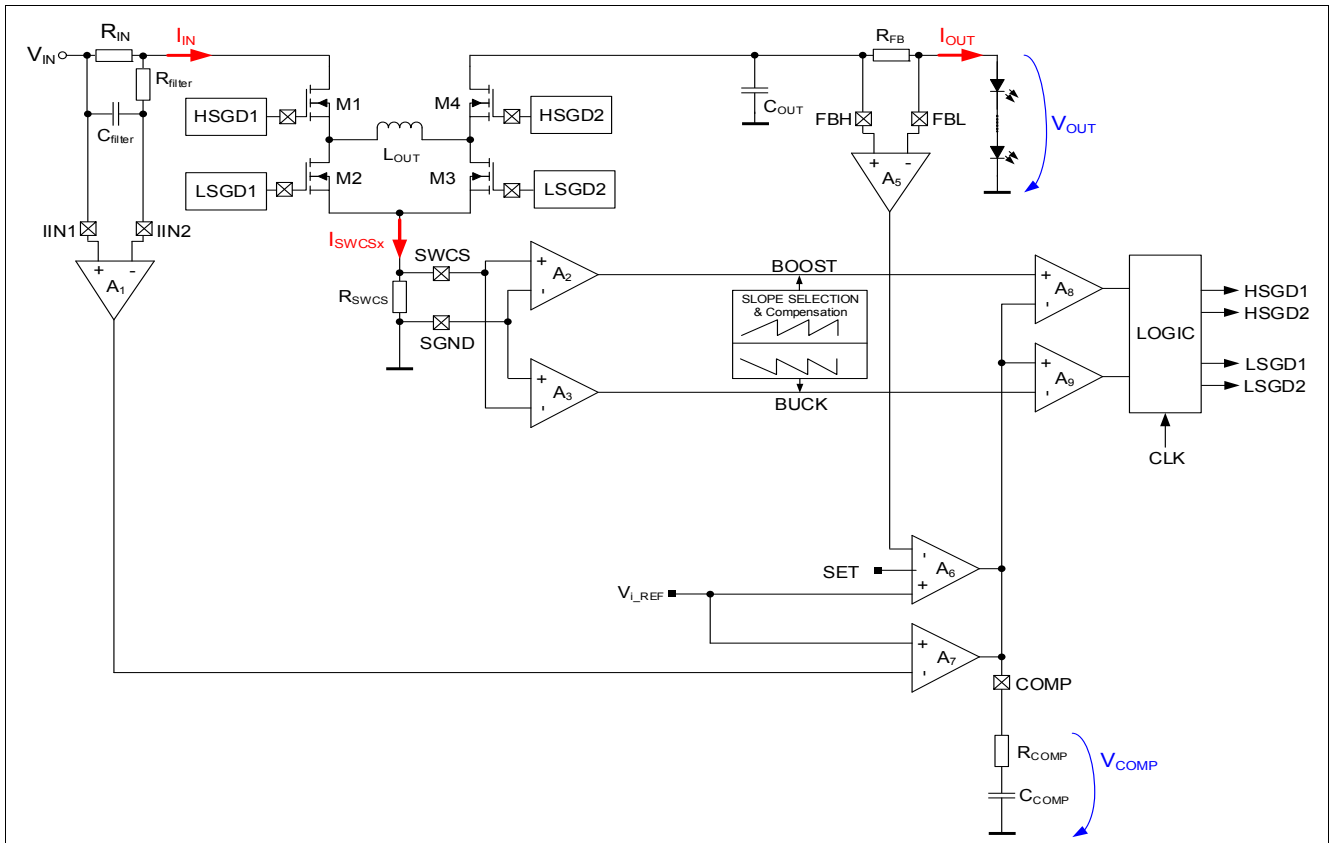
$V_{IN}$ $R_{IN}$ $I_{IN}$ $R_{filter}$ $C_{filter}$

HSGD1 M1 $L_{OUT}$ M4 HSGD2

LSGD1 M2 M3 LSGD2

$C_{OUT}$ $R_{FB}$ $I_{OUT}$ FBH FBL $V_{OUT}$

+ - $A_5$

IIN1 IIN2

+ - $A_1$

$I_{SWCSx}$ SWCS $R_{SWCS}$ SGND

+ - $A_2$

+ - $A_3$

BOOST

SLOPE SELECTION & Compensation

BUCK

+ - $A_8$

+ - $A_9$

LOGIC

HSGD1
HSGD2
LSGD1
LSGD2

CLK

SET - + $A_6$

$V_{i\_REF}$

+ - $A_7$

COMP

$R_{COMP}$ $V_{COMP}$

$C_{COMP}$